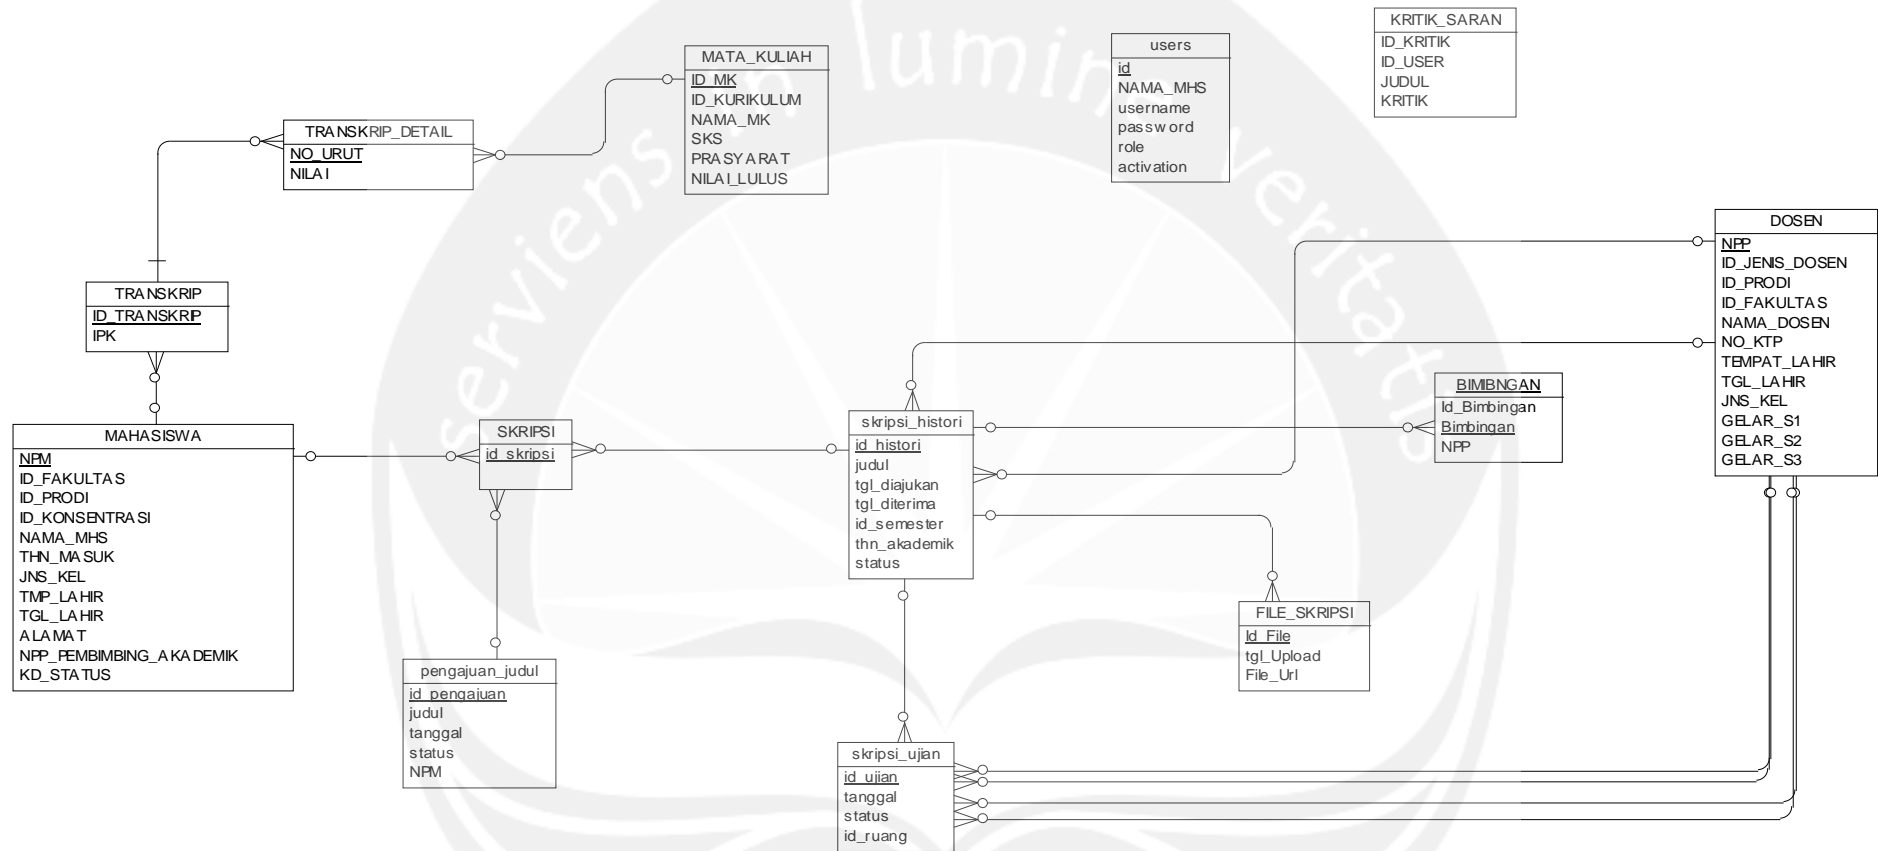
MATA_KULIAH
ID_MK
ID_KURIKULUM
NAMA_MK
SKS
PRASYARAT
NILAI_LULUS

users
id
NAMA_MHS
username
password
role
activation

KRITIK_SARAN
ID_KRITIK
ID_USER
JUDUL
KRITIK

TRANSKRIP_DETAIL
NO_URUT
NILAI

TRANSKRIP
ID_TRANSKRIP
IPK

DOSEN
NPP
ID_JENIS_DOSEN
ID_PRODI
ID_FAKULTAS
NAMA_DOSEN
NO_KTP
TEMPAT_LAHIR
TGL_LAHIR
JNS_KEL
GELAR_S1
GELAR_S2
GELAR_S3

BIMIBNGAN
Id_Bimbingan
Bimbingan
NPP

MAHASISWA
NPM
ID_FAKULTAS
ID_PRODI
ID_KONSENTRASI
NAMA_MHS
THN_MASUK
JNS_KEL
TMP_LAHIR
TGL_LAHIR
ALAMAT
NPP_PEMBIMBING_AKADEMIK
KD_STATUS

SKRIPSI
id_skripsi

skripsi_histori
id_histori
judul
tgl_diajukan
tgl_diterima
id_semester
thn_akademik
status

FILE_SKRIPSI
Id_File
tgl_Upload
File_Url

pengajuan_judul
id_pengajuan
judul
tanggal
status
NPM

skripsi_ujian
id_ujian
tanggal
status
id_ruang